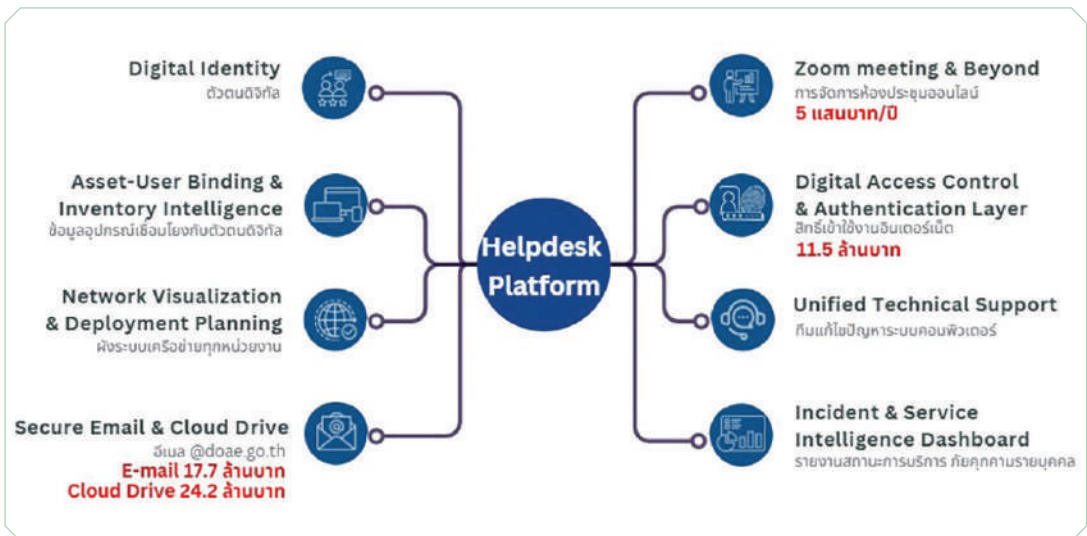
Digital Identity
ตัวตนดิจิทัล

Asset-User Binding & Inventory Intelligence
ข้อมูลอุปกรณ์เชื่อมโยงกับตัวตนดิจิทัล

Network Visualization & Deployment Planning
ผังระบบเครือข่ายทุกหน่วยงาน

Secure Email & Cloud Drive
อีเมล @doae.go.th
E-mail 17.7 ล้านบาท
Cloud Drive 24.2 ล้านบาท

Helpdesk Platform

Zoom meeting & Beyond
การจัดการห้องประชุมออนไลน์
5 แสนบาท/ปี

Digital Access Control & Authentication Layer
สิทธิ์เข้าใช้งานอินเตอร์เน็ต
11.5 ล้านบาท

Unified Technical Support
ทีมแก้ไขปัญหาระบบคอมพิวเตอร์

Incident & Service Intelligence Dashboard
รายงานสถานะการบริการ ภัยคุกคามรายบุคคล